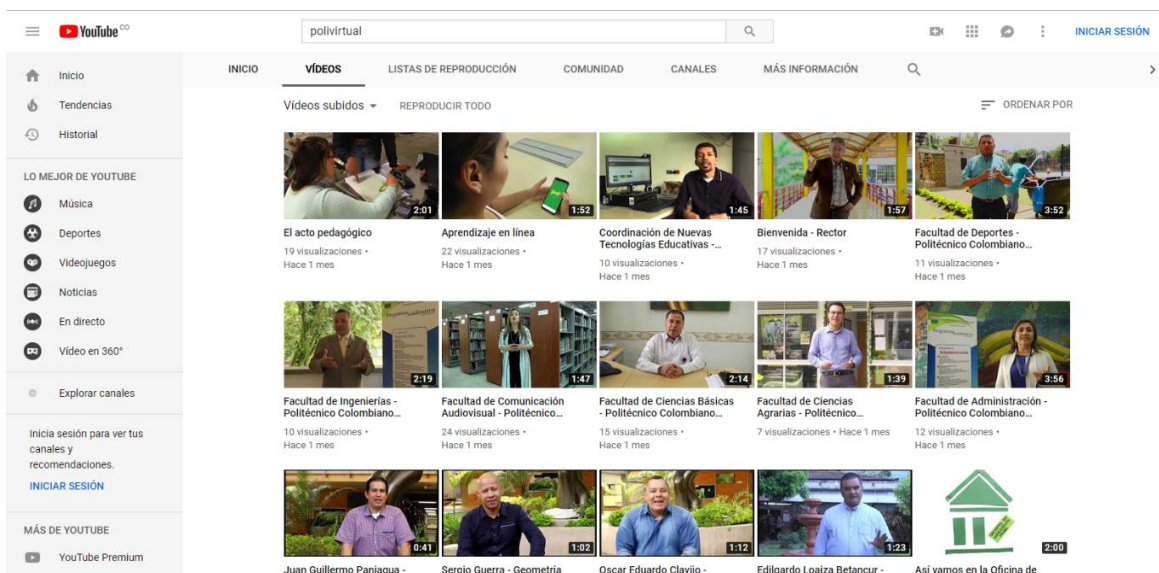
YouTube CO

polivirtual

INICIAR SESIÓN

Inicio
Tendencias
Historial

LO MEJOR DE YOUTUBE
Música
Deportes
Videojuegos
Noticias
En directo
Vídeo en 360°

Explorar canales

Inicia sesión para ver tus canales y recomendaciones.
INICIAR SESIÓN

MÁS DE YOUTUBE
YouTube Premium

INICIO VÍDEOS LISTAS DE REPRODUCCIÓN COMUNIDAD CANALES MÁS INFORMACIÓN

Vídeos subidos REPRODUCIR TODO ORDENAR POR

2:01
El acto pedagógico
19 visualizaciones • Hace 1 mes

1:52
Aprendizaje en línea
22 visualizaciones • Hace 1 mes

1:45
Coordinación de Nuevas Tecnologías Educativas -...
10 visualizaciones • Hace 1 mes

1:57
Bienvenida - Rector
17 visualizaciones • Hace 1 mes

3:52
Facultad de Deportes - Politécnico Colombiano...
11 visualizaciones • Hace 1 mes

2:19
Facultad de Ingenierías - Politécnico Colombiano...
10 visualizaciones • Hace 1 mes

1:47
Facultad de Comunicación Audiovisual - Politécnico...
24 visualizaciones • Hace 1 mes

2:14
Facultad de Ciencias Básicas - Politécnico Colombiano...
15 visualizaciones • Hace 1 mes

1:39
Facultad de Ciencias Agrarias - Politécnico...
7 visualizaciones • Hace 1 mes

3:56
Facultad de Administración - Politécnico Colombiano...
12 visualizaciones • Hace 1 mes

0:41
Juan Guillermo Paniagua - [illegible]

1:02
Sergio Guerra - Geometría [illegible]

1:12
Oscar Eduardo Clavijo - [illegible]

1:23
Edilgardo Loaiza Betancur - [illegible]

2:00
Así vamos en la Oficina de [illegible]